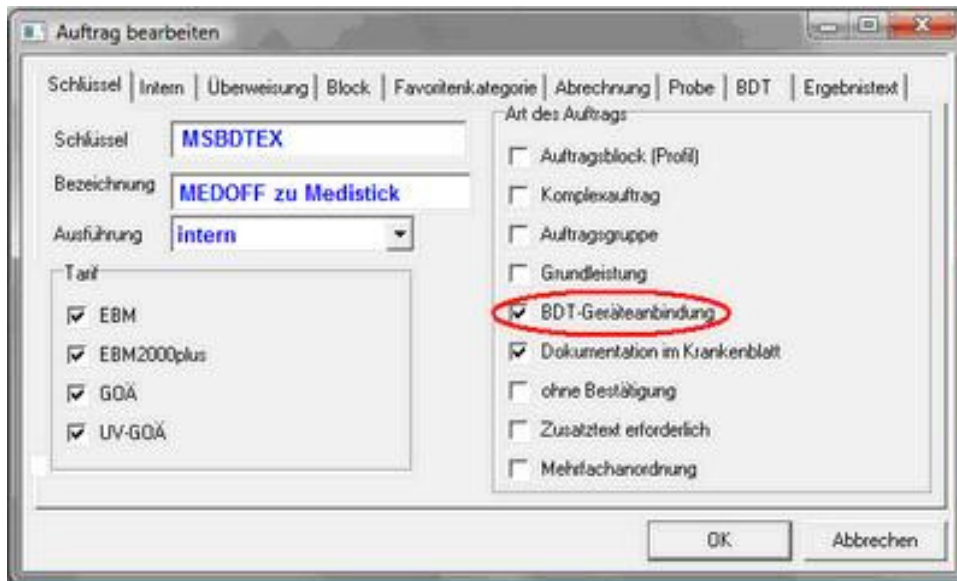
Auftrag bearbeiten

Schlüssel | Intern | Überweisung | Block | Favoritenkategorie | Abrechnung | Probe | BDT | Ergebnistext

Schlüssel MSBDTEX
Bezeichnung MEDOFF zu Medistick
Ausführung intern

Tarif
EBM
EBM2000plus
GOÄ
UV-GOÄ

Art des Auftrags
Auftragsblock (Profil)
Komplexauftrag
Auftragsgruppe
Grundleistung
BDT-Geräteanbindung
Dokumentation im Krankenblatt
ohne Bestätigung
Zusatztext erforderlich
Mehrfachanordnung

OK
Abbrechen